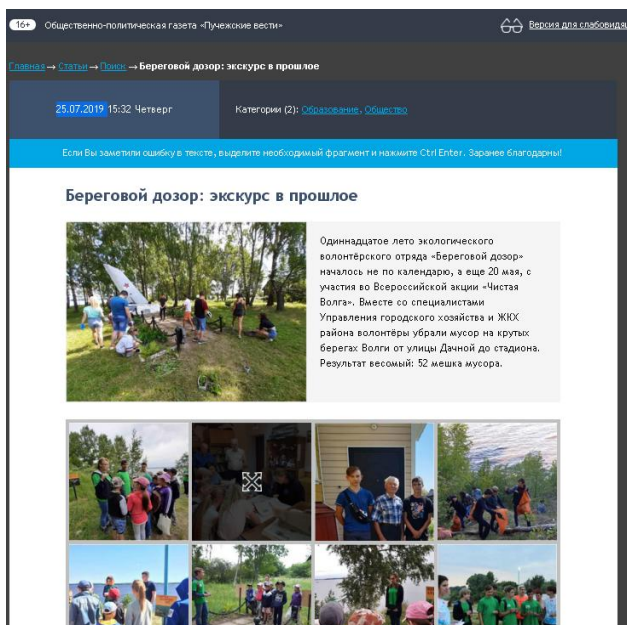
16+ Общественно-политическая газета «Пучежские вести»

Версия для слабовидя

Главная → Статьи → Поиск → Береговой дозор: экскурс в прошлое

25.07.2019 15:32 Четверг

Категории (2): Образование, Общество

Если Вы заметили ошибку в тексте, выделите необходимый фрагмент и нажмите Ctrl Enter. Заранее благодарны!

Береговой дозор: экскурс в прошлое

Одиннадцатое лето экологического волонтёрского отряда «Береговой дозор» началось не по календарю, а еще 20 мая, с участия во Всероссийской акции «Чистая Волга». Вместе со специалистами Управления городского хозяйства и ЖКХ района волонтёры убрали мусор на крутых берегах Волги от улицы Дачной до стадиона. Результат весомый: 52 мешка мусора.